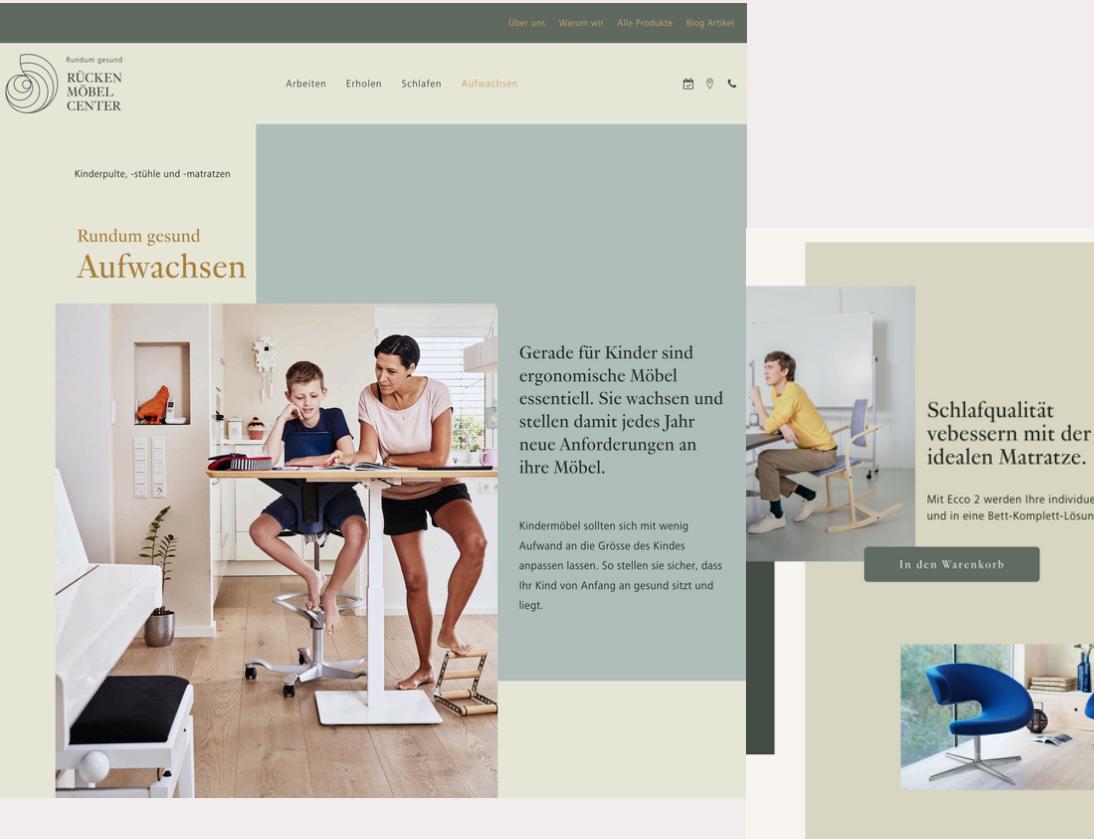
Über uns Warum wir Alle Produkte Blog Artikel

Rundum gesund
RÜCKEN MÖBEL CENTER

Arbeiten Erholen Schlafen Aufwachsen

Kinderpulte, -stühle und -matratzen

Rundum gesund
Aufwachsen

Gerade für Kinder sind ergonomische Möbel essentiell. Sie wachsen und stellen damit jedes Jahr neue Anforderungen an ihre Möbel.

Kindermöbel sollten sich mit wenig Aufwand an die Grösse des Kindes anpassen lassen. So stellen sie sicher, dass Ihr Kind von Anfang an gesund sitzt und liegt.

Schlafqualität vebessern mit der idealen Matratze.

Mit Ecco 2 werden Ihre individue und in eine Bett-Komplett-Lösun

In den Warenkorb